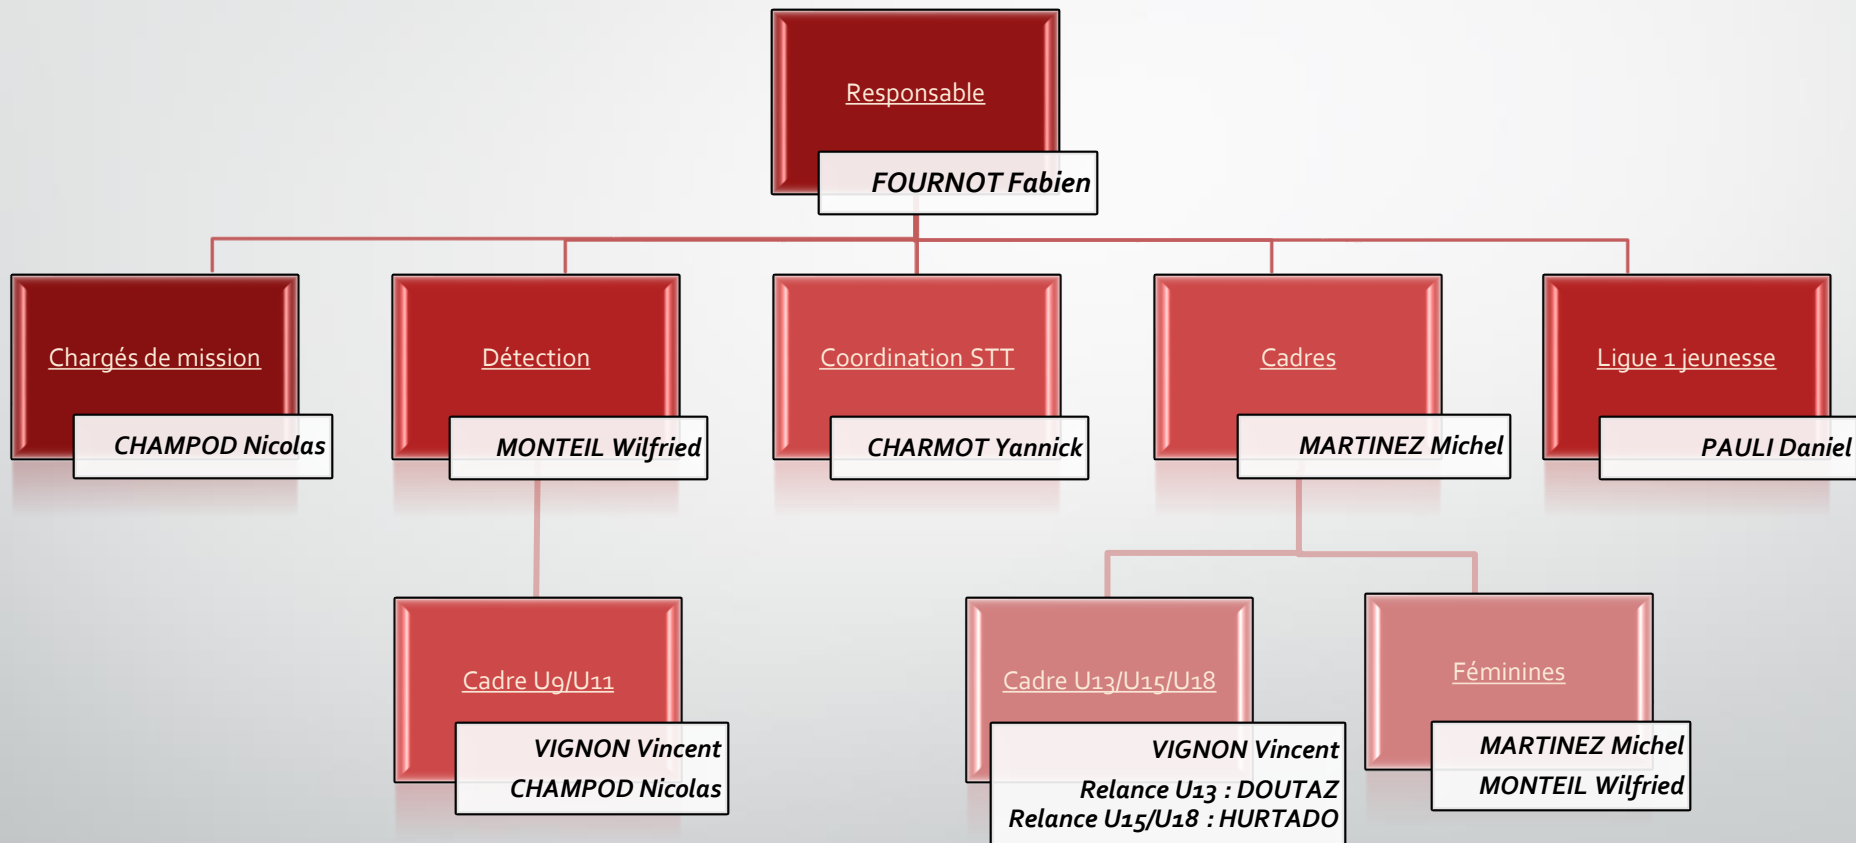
Responsable

FOURNOT Fabien

Chargés de mission

CHAMPOD Nicolas

Détection

MONTEIL Wilfried

Coordination STT

CHARMOT Yannick

Cadres

MARTINEZ Michel

Ligue 1 jeunesse

PAULI Daniel

Cadre U9/U11

VIGNON Vincent
CHAMPOD Nicolas

Cadre U13/U15/U18

VIGNON Vincent
Relance U13 : DOUTAZ
Relance U15/U18 : HURTADO

Féminines

MARTINEZ Michel
MONTEIL Wilfried